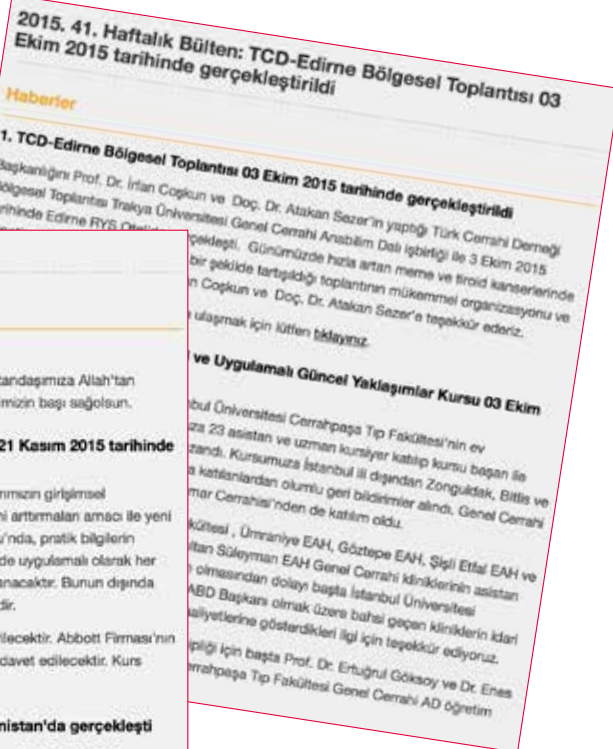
2015. 41. Haftalık Bülten: TCD-Edirne Bölgesel Toplantısı 03 Ekim 2015 tarihinde gerçekleştirildi

Haberler

1. TCD-Edirne Bölgesel Toplantısı 03 Ekim 2015 tarihinde gerçekleştirildi

Başkanlığını Prof. Dr. İrfan Coşkun ve Doç. Dr. Atakan Sezer'in yaptığı Türk Cerrahi Derneği Bölgesel Toplantısı Trakya Üniversitesi Genel Cerrahi Anabilim Dalı işbirliği ile 3 Ekim 2015 tarihinde Edirne RYS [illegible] gerçekleşti. Günümüzde hızla artan meme ve tiroid kanserlerinde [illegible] bir şekilde tartışıldığı toplantının mükemmel organizasyonu ve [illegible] Coşkun ve Doç. Dr. Atakan Sezer'e teşekkür ederiz.

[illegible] ulaşmak için lütfen tıklayınız.

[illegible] ve Uygulamalı Güncel Yaklaşımlar Kursu 03 Ekim

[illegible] bul Üniversitesi Cerrahpaşa Tıp Fakültesi'nin ev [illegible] za 23 asistan ve uzman kursiyer katılıp kursu başarı ile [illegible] zandı. Kursumuza İstanbul ili dışından Zonguldak, Bitlis ve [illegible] katılanlardan oluru geri bildirimler alındı. Genel Cerrahi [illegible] mar Cerrahisi'nden de katılım oldu.

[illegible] külesi, Ümraniye EAH, Göztepe EAH, Şişli Etfal EAH ve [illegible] ltan Süleyman EAH Genel Cerrahi kliniklerinin asistan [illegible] olmasından dolayı başta İstanbul Üniversitesi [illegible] ABD Başkanı olmak üzere bahsi geçen kliniklerin idari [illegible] aliyetlerine gösterdikleri ilgi için teşekkür ediyoruz.

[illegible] pliği için başta Prof. Dr. Ertuğrul Göksoy ve Dr. Enes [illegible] rrahpaşa Tıp Fakültesi Genel Cerrahi AD öğretim

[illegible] tandaşımıza Allah'tan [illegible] mizin başı sağolsun.

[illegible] 21 Kasım 2015 tarihinde

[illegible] nımızın girişimsel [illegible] ni arttırmaları amacı ile yeni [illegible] 'nda, pratik bilgilerin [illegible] de uygulamalı olarak her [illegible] nacaktır. Bunun dışında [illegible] dir.

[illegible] ilecektir. Abbott Firması'nın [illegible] davet edilecektir. Kurs

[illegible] nistan'da gerçekleşti